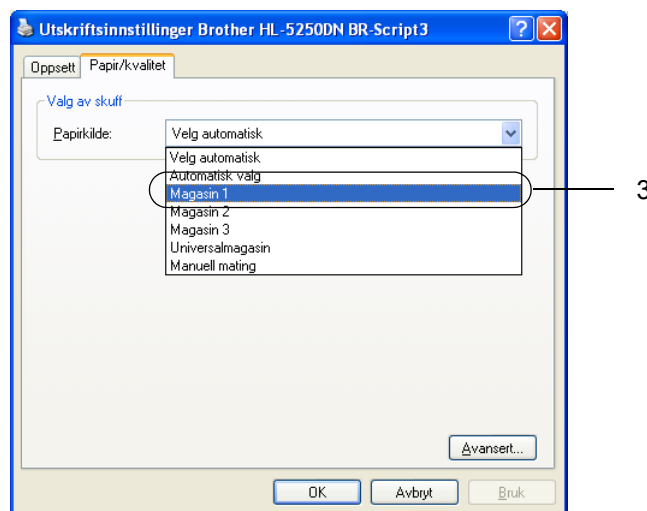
Utskriftsinnstillinger Brother HL-5250DN BR-Script3

Oppsett | Papir/kvalitet

Valg av skuff

Papirkilde: Velg automatisk

Velg automatisk
Automatisk valg
Magasin 1
Magasin 2
Magasin 3
Universalmagasin
Manuell mating

3

Avansert...

OK | Avbryt | Bruk